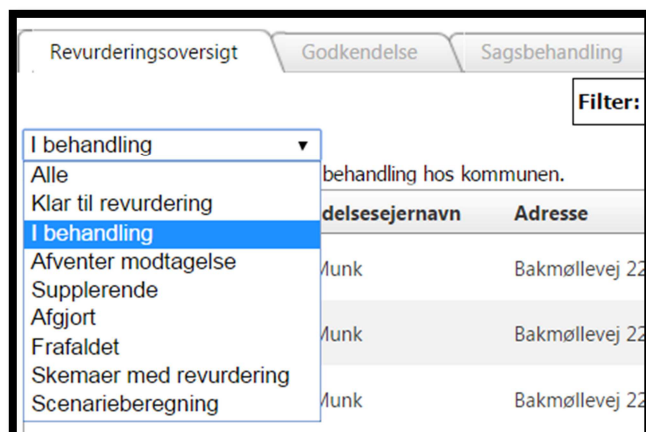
Revurderingsoversigt | Godkendelse | Sagsbehandling

Filter:

I behandling ▼

Alle
Klar til revurdering
I behandling
Afventer modtagelse
Supplerende
Afgjort
Frafaldet
Skemaer med revurdering
Scenarieberegning

behandling hos kommunen.

| delsesejernavn | Adresse |
|---|---|
| Munk | Bakmøllevej 22 |
| Munk | Bakmøllevej 22 |
| Munk | Bakmøllevej 22 |